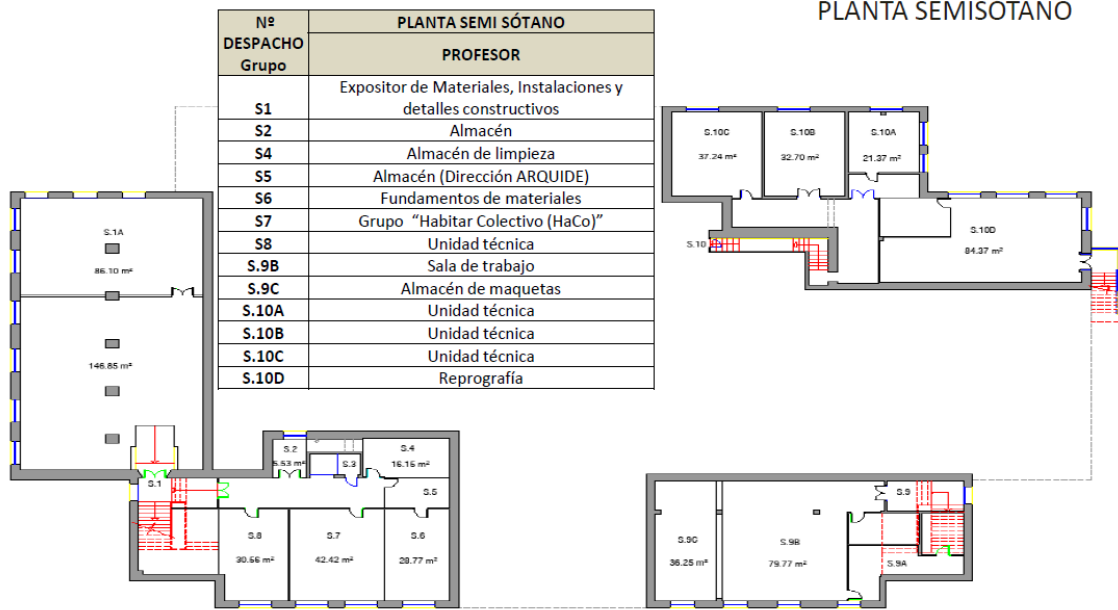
PLANTA SEMISOTANO

| Nº DESPACHO Grupo | PLANTA SEMI SÓTANO PROFESOR |
|---|---|
| S1 | Expositor de Materiales, Instalaciones y detalles constructivos |
| S2 | Almacén |
| S4 | Almacén de limpieza |
| S5 | Almacén (Dirección ARQUIDE) |
| S6 | Fundamentos de materiales |
| S7 | Grupo "Habitar Colectivo (HaCo)" |
| S8 | Unidad técnica |
| S.9B | Sala de trabajo |
| S.9C | Almacén de maquetas |
| S.10A | Unidad técnica |
| S.10B | Unidad técnica |
| S.10C | Unidad técnica |
| S.10D | Reprografía |

S.10C 37.24 m²
S.10B 32.70 m²
S.10A 21.37 m²
S.10D 84.37 m²
S.10
S.1A 86.10 m²
146.85 m²
S.1
S.2 5.53 m²
S.3
S.4 16.15 m²
S.5
S.8 30.56 m²
S.7 42.42 m²
S.6 28.77 m²
S.9C 36.25 m²
S.9B 79.77 m²
S.9
S.9A